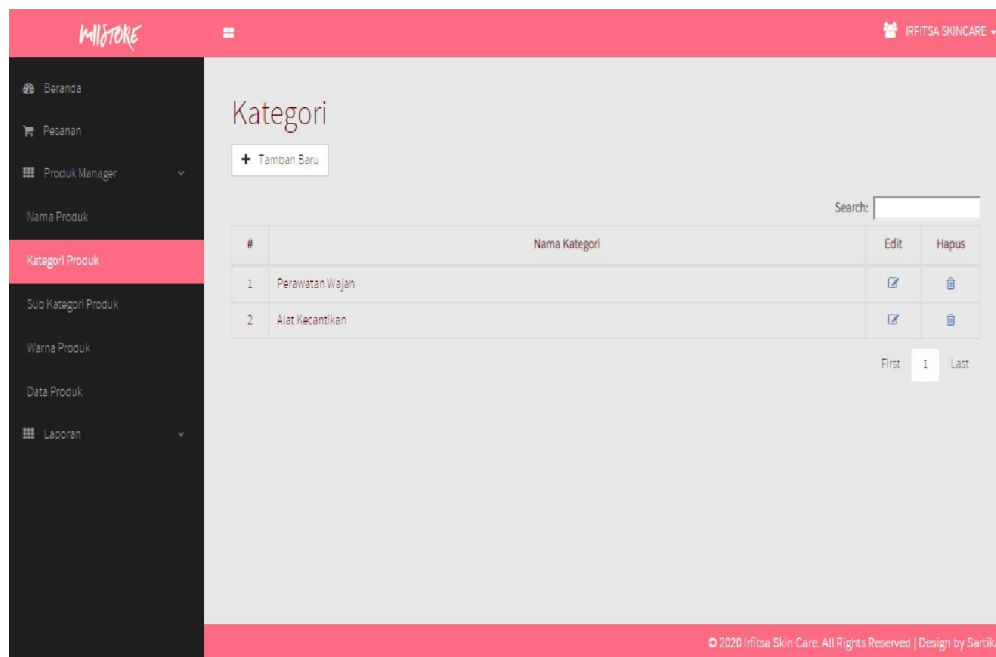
MISTORE

IRFITSA SKINCARE

Beranda
Pesanan
Produk Manager
Nama Produk
Kategori Produk
Sub Kategori Produk
Warna Produk
Data Produk
Laporan

Kategori

+ Tambah Baru

Search:

| # | Nama Kategori | Edit | Hapus |
|---|---|---|---|
| 1 | Perawatan Wajah | | |
| 2 | Alat Kecantikan | | |

First 1 Last

© 2020 Irfitsa Skin Care. All Rights Reserved | Design by Sartik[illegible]